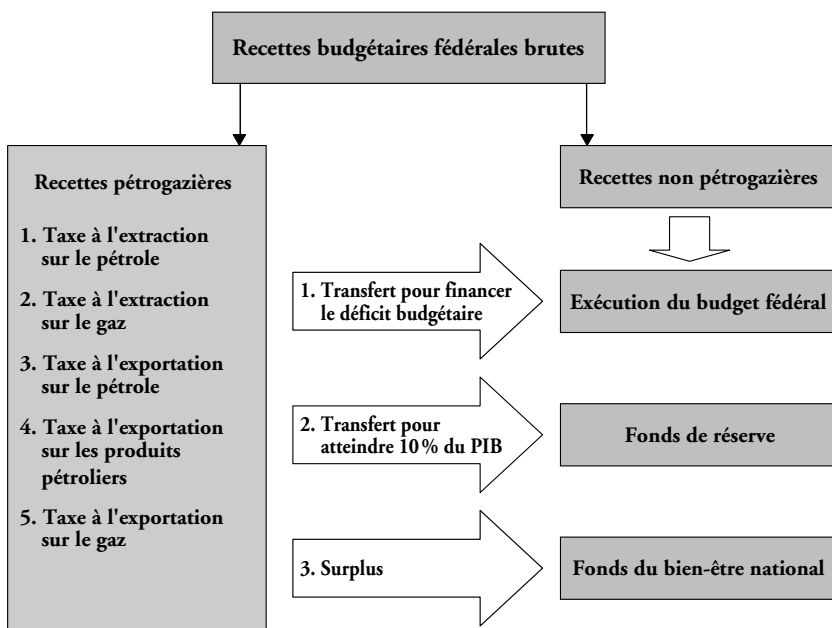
Recettes budgétaires fédérales brutes

Recettes pétrogazières

1. Taxe à l'extraction sur le pétrole

2. Taxe à l'extraction sur le gaz

3. Taxe à l'exportation sur le pétrole

4. Taxe à l'exportation sur les produits pétroliers

5. Taxe à l'exportation sur le gaz

Recettes non pétrogazières

1. Transfert pour financer le déficit budgétaire

Exécution du budget fédéral

2. Transfert pour atteindre 10% du PIB

Fonds de réserve

3. Surplus

Fonds du bien-être national